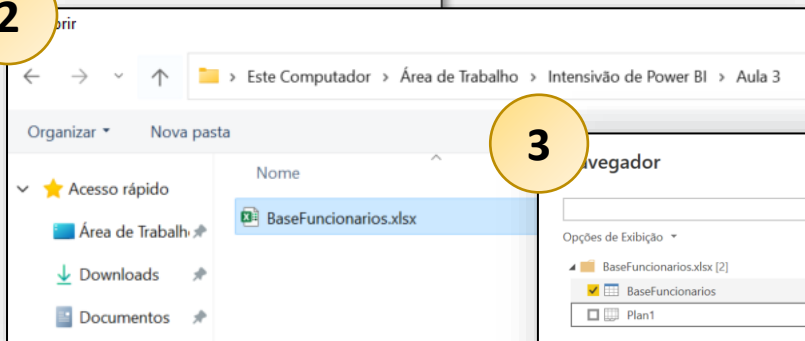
2

brir

Este Computador > Área de Trabalho > Intensivão de Power BI > Aula 3

Organizar ▾ Nova pasta

Acesso rápido

Área de Trabalh

Downloads

Documentos

Nome

BaseFuncionarios.xlsx

3

avegador

Opções de Exibição ▾

BaseFuncionarios.xlsx [2]

BaseFuncionarios

Plan1